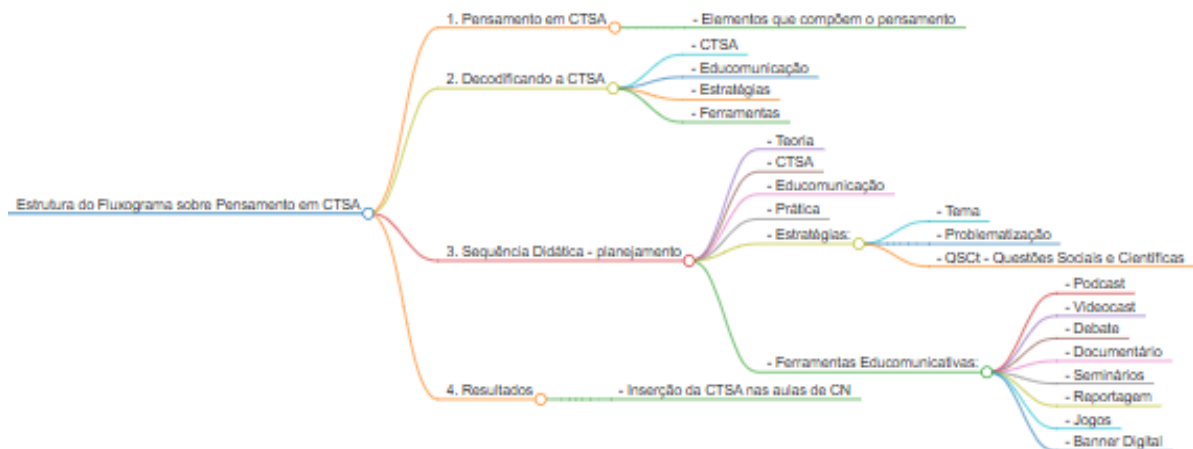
Estrutura do Fluxograma sobre Pensamento em CTSA

1. Pensamento em CTSA
- Elementos que compõem o pensamento

2. Decodificando a CTSA
- CTSA
- Educomunicação
- Estratégias
- Ferramentas

3. Sequência Didática - planejamento
- Teoria
- CTSA
- Educomunicação
- Prática
- Estratégias:
- Tema
- Problematização
- QSCt - Questões Sociais e Científicas
- Ferramentas Educomunicativas:
- Podcast
- Videocast
- Debate
- Documentário
- Seminários
- Reportagem
- Jogos
- Banner Digital

4. Resultados
- Inserção da CTSA nas aulas de CN